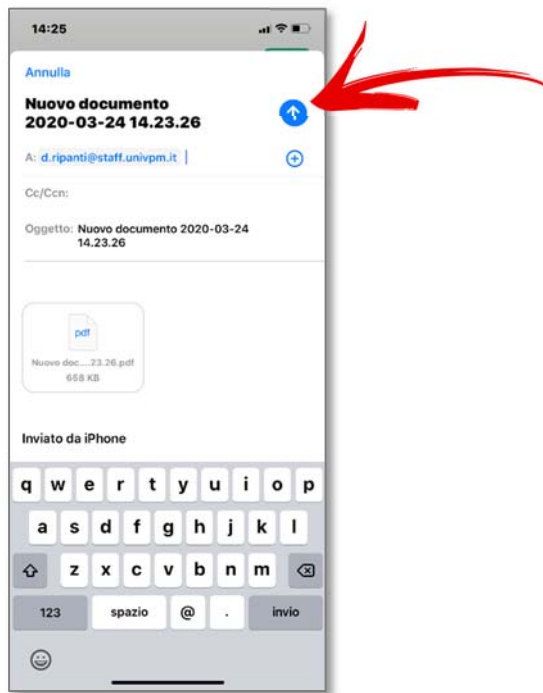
14:25

Annulla

Nuovo documento 2020-03-24 14.23.26

A: d.ripanti@staff.univpm.it

Cc/Ccn:

Oggetto: Nuovo documento 2020-03-24 14.23.26

pdf

Nuovo doc....23.26.pdf
658 KB

Inviato da iPhone

q w e r t y u i o p
a s d f g h j k l
z x c v b n m
123 spazio @ . invio